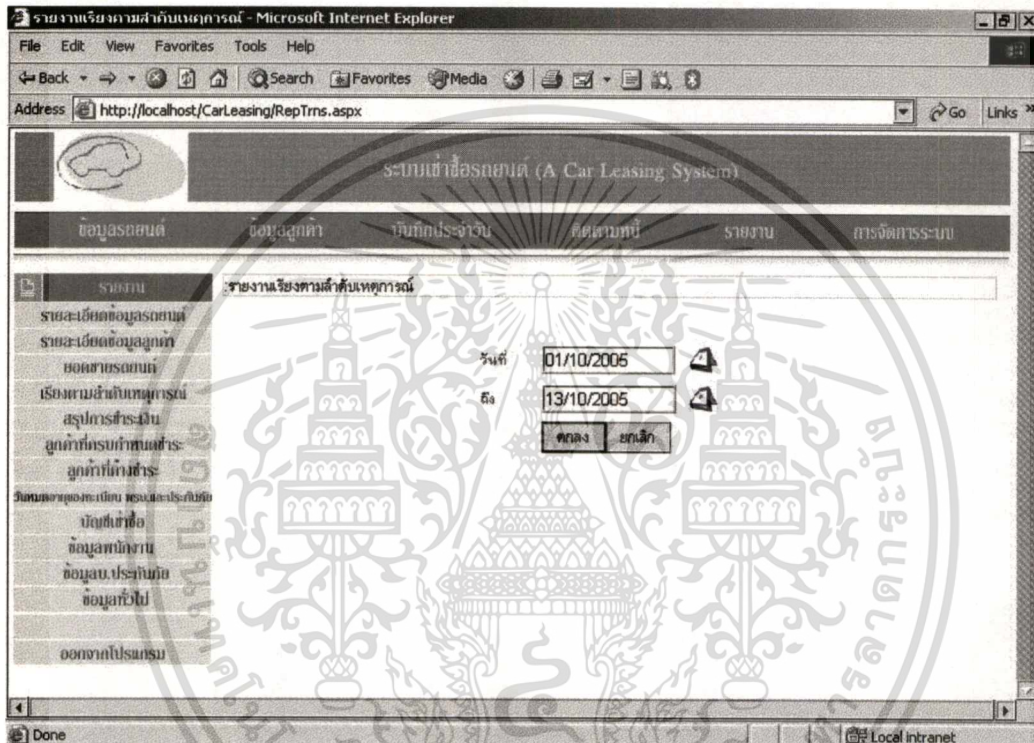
รายงานเรียงตามลำดับเหตุการณ์ - Microsoft Internet Explorer
File Edit View Favorites Tools Help
Back Search Favorites Media
Address http://localhost/CarLeasing/RepTrns.aspx
Go Links »

ระบบเช่าซื้อรถยนต์ (A Car Leasing System)

ข้อมูลรถยนต์ ข้อมูลลูกค้า บันทึกประจำวัน ติดตามหนี้ รายงาน การจัดการระบบ

รายงาน
รายละเอียดข้อมูลรถยนต์
รายละเอียดข้อมูลลูกค้า
ยอดขายรถยนต์
เรียงตามลำดับเหตุการณ์
สรุปการชำระเงิน
ลูกค้าที่ครบกำหนดชำระ
ลูกค้าที่ค้างชำระ
วันหมดอายุของทะเบียน พรบ.และประกันภัย
บัญชีเช่าซื้อ
ข้อมูลพนักงาน
ข้อมูลบ.ประกันภัย
ข้อมูลทั่วไป
ออกจากโปรแกรม

รายงานเรียงตามลำดับเหตุการณ์

วันที่ 01/10/2005
ถึง 13/10/2005
ตกลง ยกเลิก

Done
Local intranet